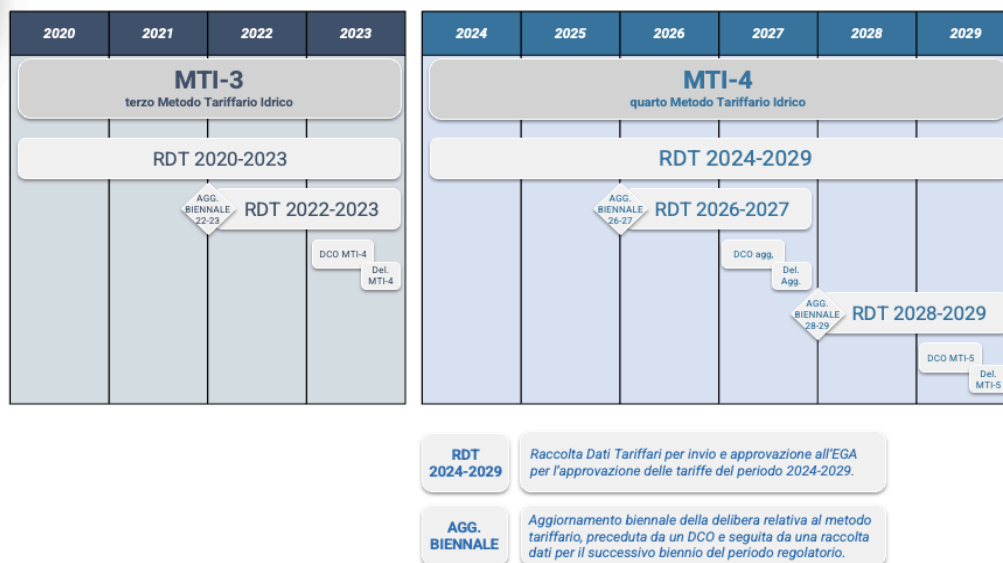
2020 2021 2022 2023

MTI-3
terzo Metodo Tariffario Idrico

RDT 2020-2023

AGG. BIENNALE 22-23

RDT 2022-2023

DCO MTI-4

Del. MTI-4

2024 2025 2026 2027 2028 2029

MTI-4
quarto Metodo Tariffario Idrico

RDT 2024-2029

AGG. BIENNALE 26-27

RDT 2026-2027

DCO agg.

Del. Agg.

AGG. BIENNALE 28-29

RDT 2028-2029

DCO MTI-5

Del. MTI-5

RDT 2024-2029

Raccolta Dati Tariffari per invio e approvazione all'EGA per l'approvazione delle tariffe del periodo 2024-2029.

AGG. BIENNALE

Aggiornamento biennale della delibera relativa al metodo tariffario, preceduta da un DCO e seguita da una raccolta dati per il successivo biennio del periodo regolatorio.